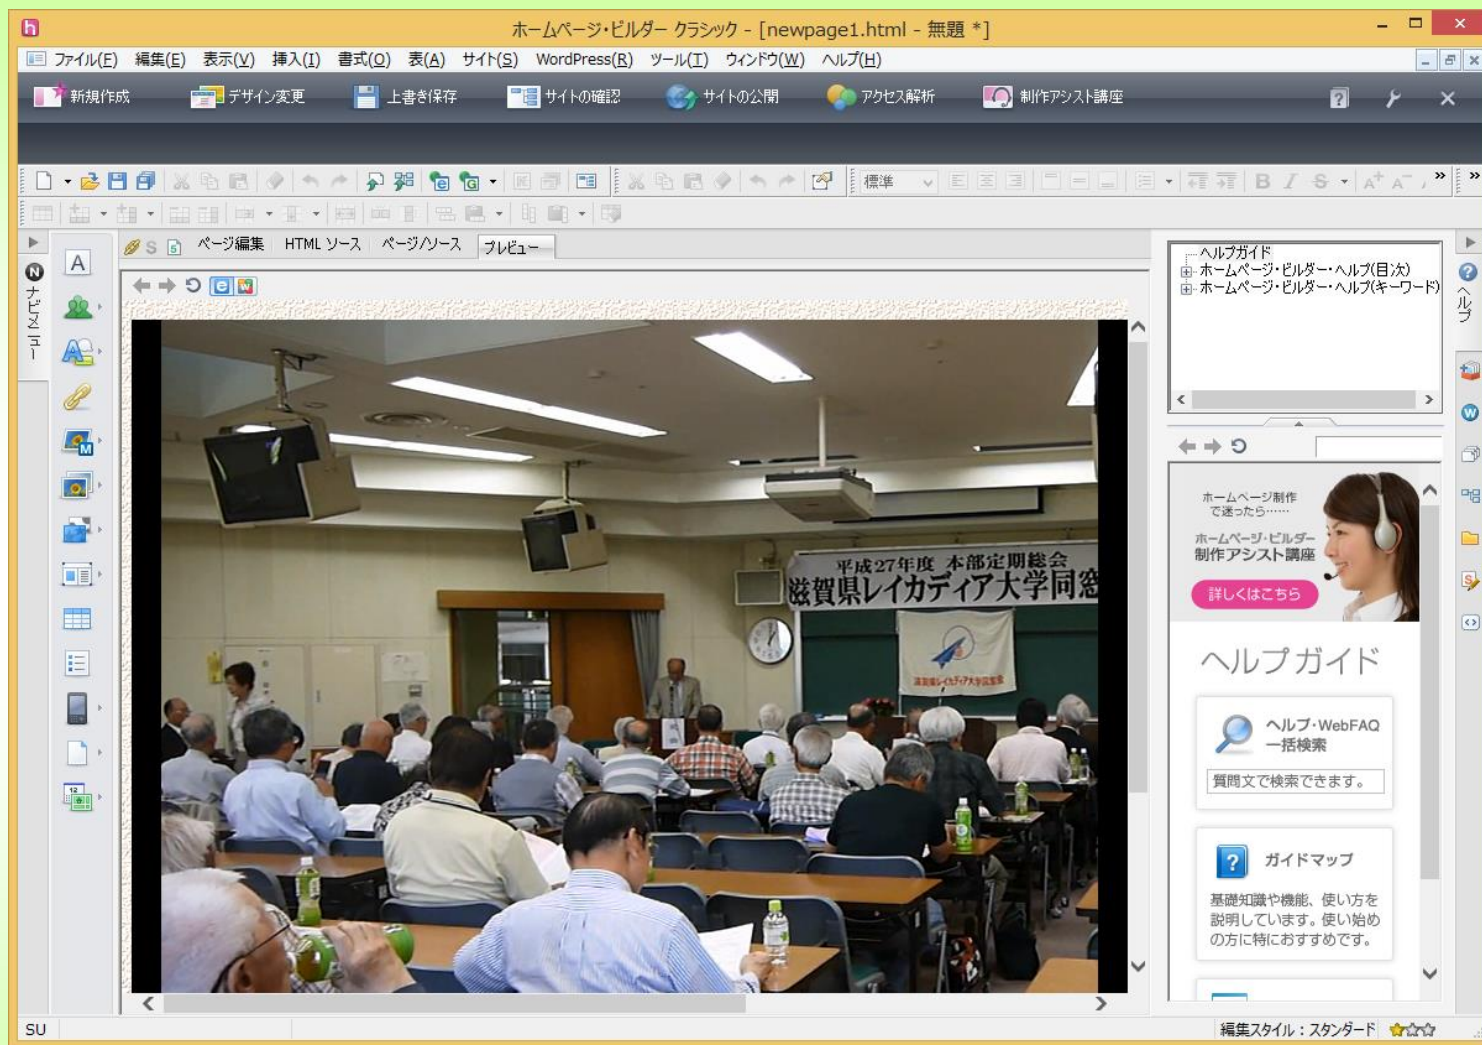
ホームページ・ビルダー クラシック - [newpage1.html - 無題 *]

ファイル(F) 編集(E) 表示(V) 挿入(I) 書式(O) 表(A) サイト(S) WordPress(R) ツール(T) ウィンドウ(W) ヘルプ(H)

新規作成 デザイン変更 上書き保存 サイトの確認 サイトの公開 アクセス解析 制作アシスト講座

標準

ナビメニュー

S ページ編集 HTML ソース ページ/ソース プレビュー

平成27年度 本部定期総会
滋賀県レイカディア大学同窓

ヘルプガイド
ホームページ・ビルダー・ヘルプ(目次)
ホームページ・ビルダー・ヘルプ(キーワード)

ヘルプ

ホームページ制作で迷ったら……
ホームページ・ビルダー 制作アシスト講座
詳しくはこちら

ヘルプガイド

ヘルプ・WebFAQ 一括検索
質問文で検索できます。

ガイドマップ
基礎知識や機能、使い方を説明しています。使い始めの方に特におすすめです。

SU
編集スタイル：スタンダード